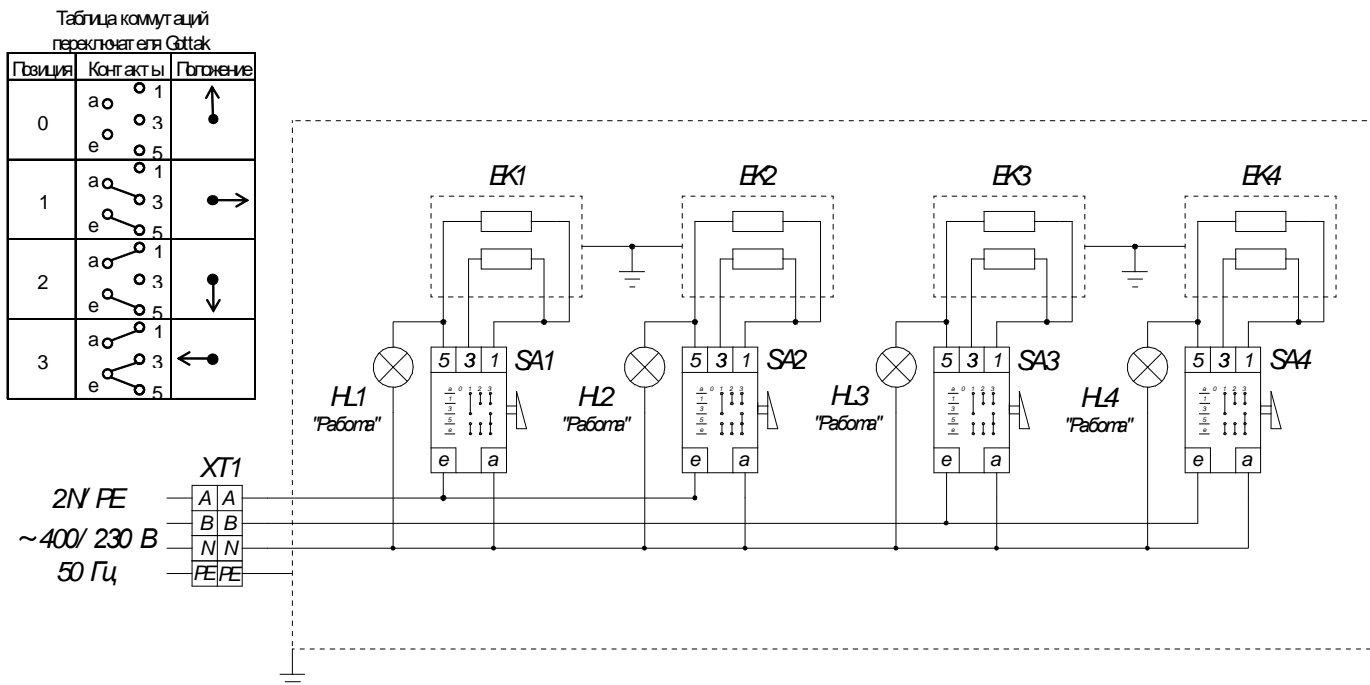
Таблица коммутаций переключателя Gottak

| Позиция | Контакты | Положение |
|---|---|---|
| 0 | a o 1 3 e 5 | |
| 1 | a 1 3 e 5 | |
| 2 | a 1 3 e 5 | |
| 3 | a 1 3 e 5 | |

EK1 EK2 EK3 EK4

5 3 1 SA1
5 3 1 SA2
5 3 1 SA3
5 3 1 SA4

HL1 "Работа"
HL2 "Работа"
HL3 "Работа"
HL4 "Работа"

e a
e a
e a
e a

XT1
2N/ PE A A
~400/ 230 В B B
N N
50 Гц PE PE